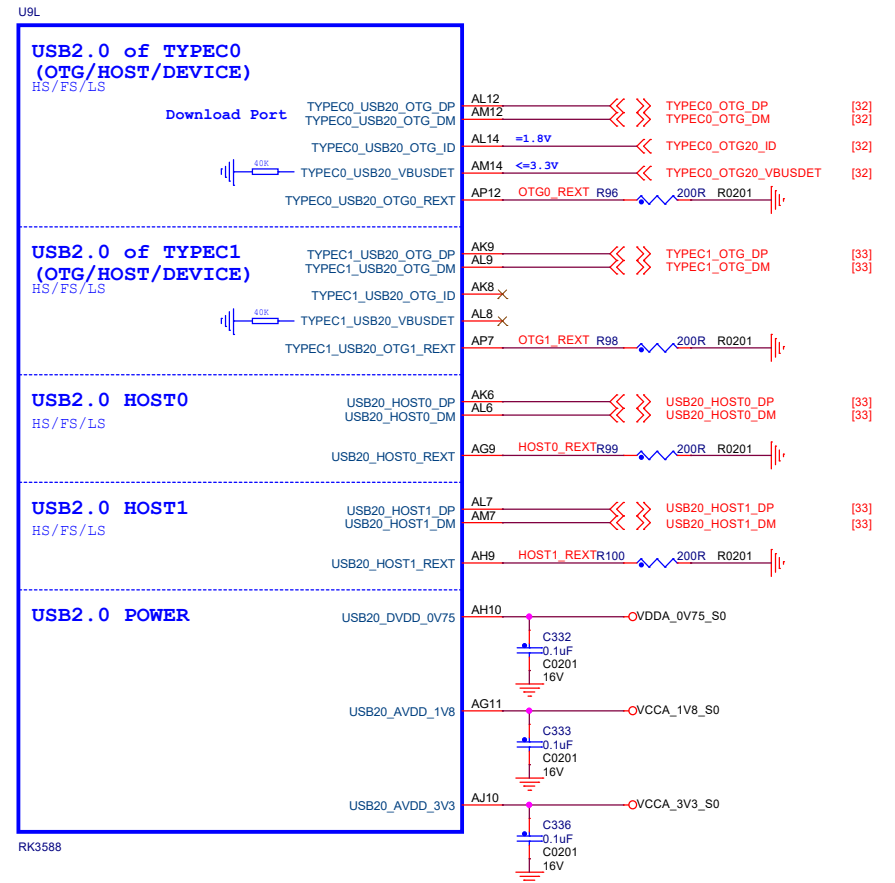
U9L

USB2.0 of TYPEC0 (OTG/HOST/DEVICE)
HS/FS/LS

Download Port

TYPEC0_USB20_OTG_DP AL12 TYPEC0_OTG_DP [32]
TYPEC0_USB20_OTG_DM AM12 TYPEC0_OTG_DM [32]
TYPEC0_USB20_OTG_ID AL14 =1.8V TYPEC0_OTG20_ID [32]
40K TYPEC0_USB20_VBUSDET AM14 <=3.3V TYPEC0_OTG20_VBUSDET [32]
TYPEC0_USB20_OTG0_REXT AP12 OTG0_REXT R96 200R R0201

USB2.0 of TYPEC1 (OTG/HOST/DEVICE)
HS/FS/LS

TYPEC1_USB20_OTG_DP AK9 TYPEC1_OTG_DP [33]
TYPEC1_USB20_OTG_DM AL9 TYPEC1_OTG_DM [33]
TYPEC1_USB20_OTG_ID AK8
40K TYPEC1_USB20_VBUSDET AL8
TYPEC1_USB20_OTG1_REXT AP7 OTG1_REXT R98 200R R0201

USB2.0 HOST0
HS/FS/LS

USB20_HOST0_DP AK6 USB20_HOST0_DP [33]
USB20_HOST0_DM AL6 USB20_HOST0_DM [33]
USB20_HOST0_REXT AG9 HOST0_REXT R99 200R R0201

USB2.0 HOST1
HS/FS/LS

USB20_HOST1_DP AL7 USB20_HOST1_DP [33]
USB20_HOST1_DM AM7 USB20_HOST1_DM [33]
USB20_HOST1_REXT AH9 HOST1_REXT R100 200R R0201

USB2.0 POWER

USB20_DVDD_0V75 AH10 VDDA_0V75_S0
C332 0.1uF C0201 16V
USB20_AVDD_1V8 AG11 VCCA_1V8_S0
C333 0.1uF C0201 16V
USB20_AVDD_3V3 AJ10 VCCA_3V3_S0
C336 0.1uF C0201 16V

RK3588